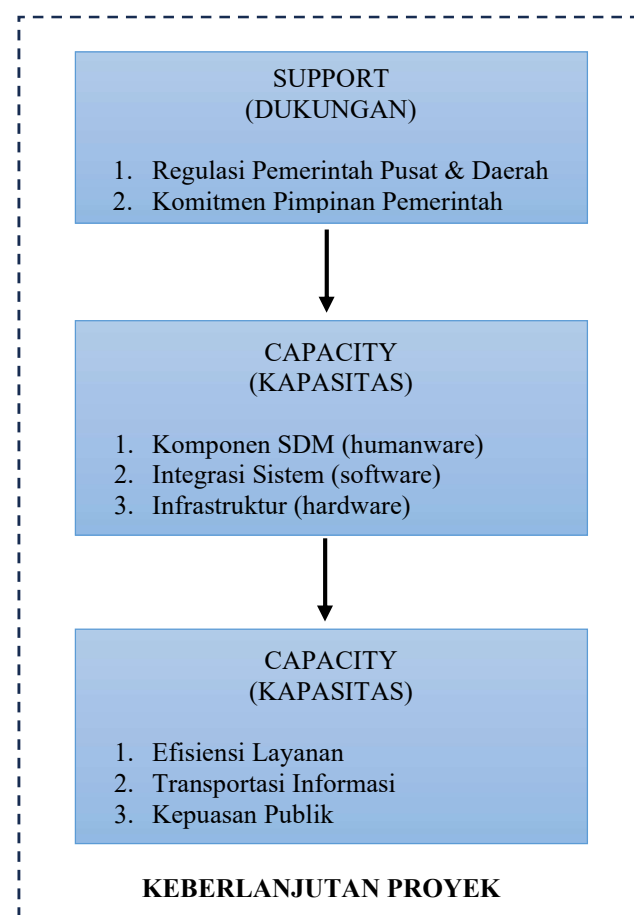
SUPPORT
(DUKUNGAN)

1. Regulasi Pemerintah Pusat & Daerah
2. Komitmen Pimpinan Pemerintah

CAPACITY
(KAPASITAS)

1. Komponen SDM (humanware)
2. Integrasi Sistem (software)
3. Infrastruktur (hardware)

CAPACITY
(KAPASITAS)

1. Efisiensi Layanan
2. Transportasi Informasi
3. Kepuasan Publik

KEBERLANJUTAN PROYEK